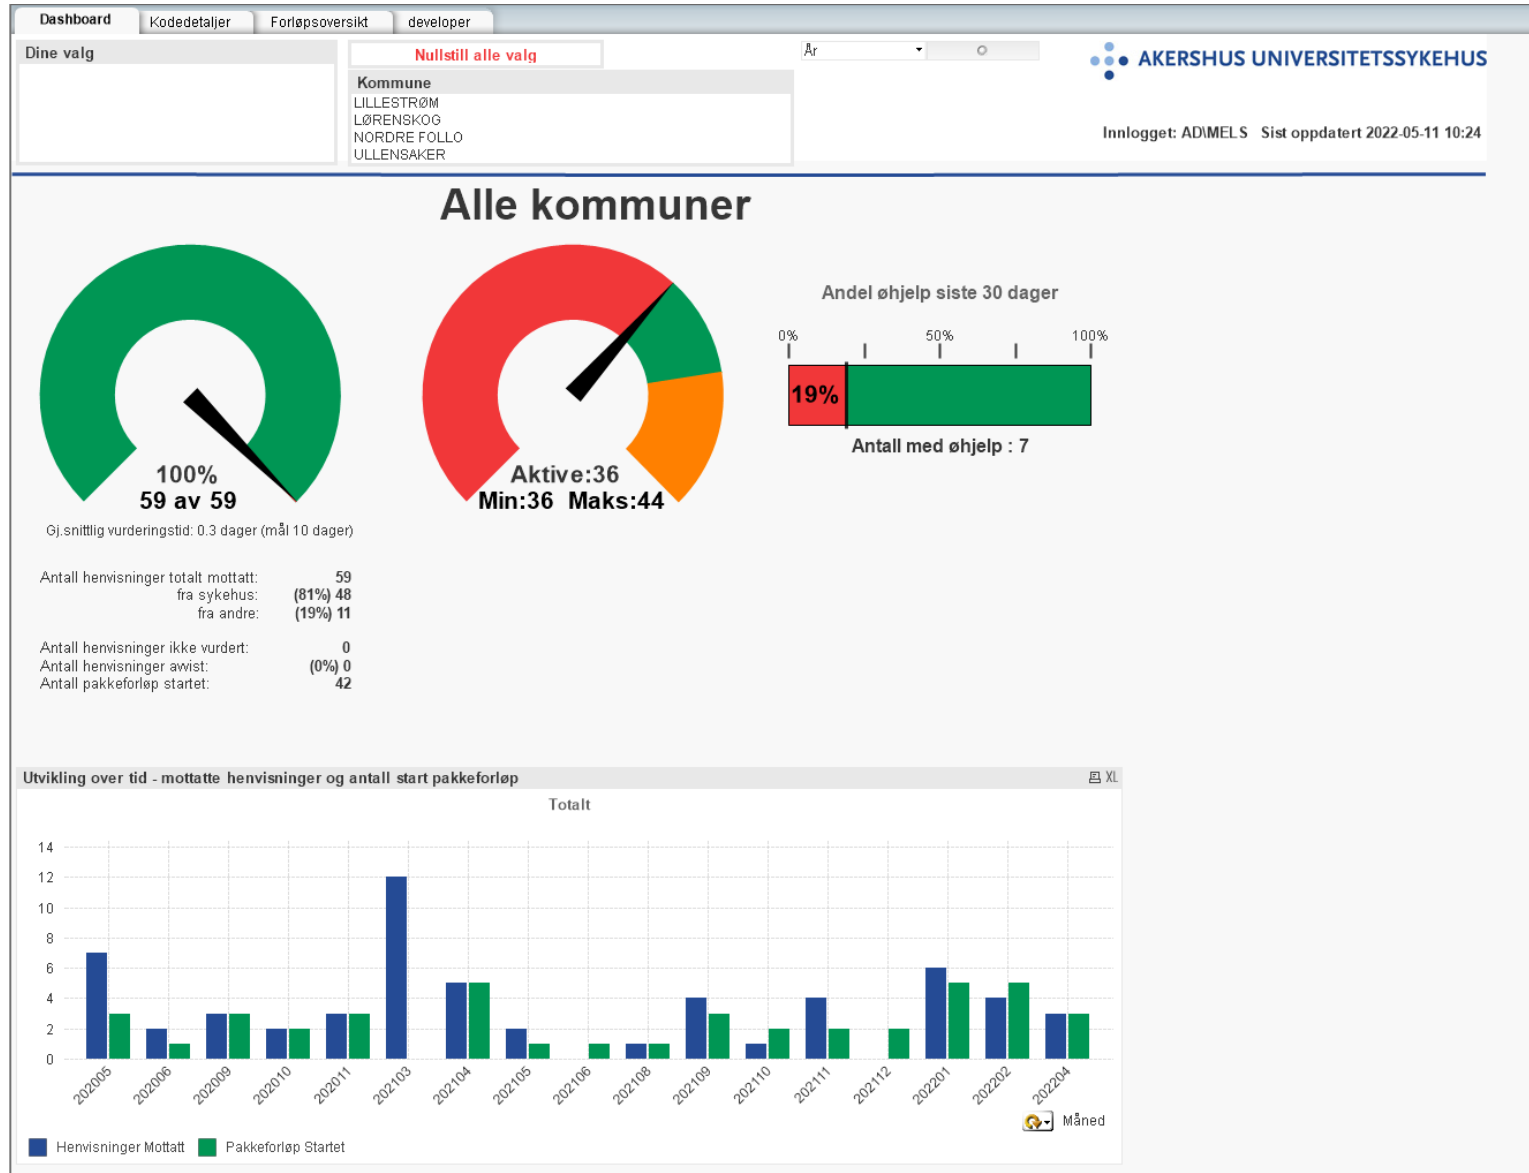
Dashboard Kodedetaljer Forløpsoversikt developer

Dine valg

Nullstill alle valg

Kommune
LILLESTRØM
LØRENSKOG
NORDRE FOLLO
ULLENSAKER

År

AKERSHUS UNIVERSITETSSYKEHUS

Innlogget: AD\MELS Sist oppdatert 2022-05-11 10:24

Alle kommuner

100%
59 av 59

Gj.snittlig vurderingstid: 0.3 dager (mål 10 dager)

Aktive:36
Min:36 Maks:44

Andel øhjelp siste 30 dager

0% 50% 100%

19%

Antall med øhjelp : 7

| | |
|---|---|
| Antall henvisninger totalt mottatt: | 59 |
| fra sykehus: | (81%) 48 |
| fra andre: | (19%) 11 |
| Antall henvisninger ikke vurdert: | 0 |
| Antall henvisninger awist: | (0%) 0 |
| Antall pakkeforløp startet: | 42 |

Utvikling over tid - mottatte henvisninger og antall start pakkeforløp

XL

Totalt

14
12
10
8
6
4
2
0

202005 202006 202009 202010 202011 202103 202104 202105 202106 202108 202109 202110 202111 202112 202201 202202 202204

Måned

Henvisninger Mottatt Pakkeforløp Startet